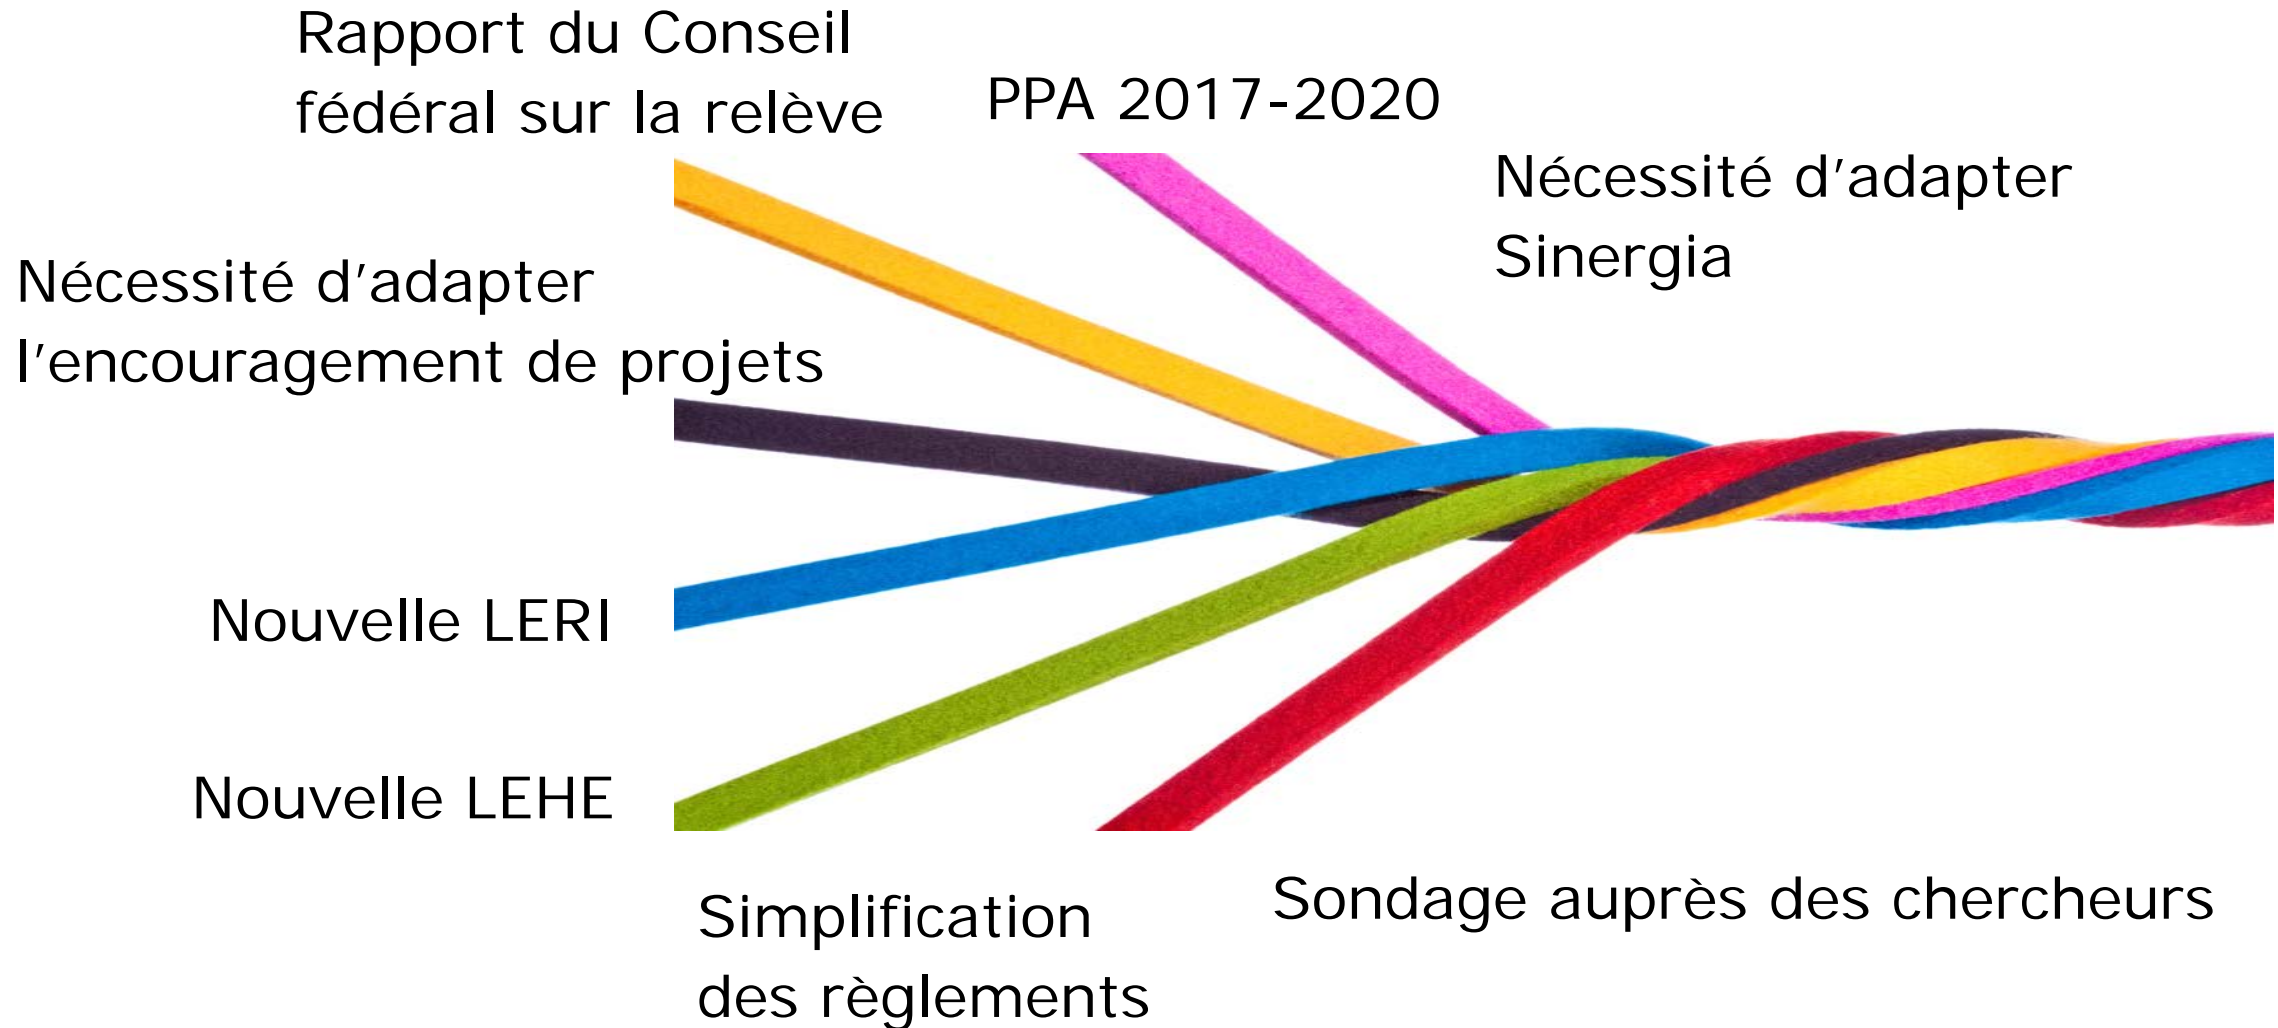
Rapport du Conseil fédéral sur la relève

PPA 2017-2020

Nécessité d′adapter Sinergia

Nécessité d′adapter l′encouragement de projets

Nouvelle LERI

Nouvelle LEHE

Simplification des règlements

Sondage auprès des chercheurs